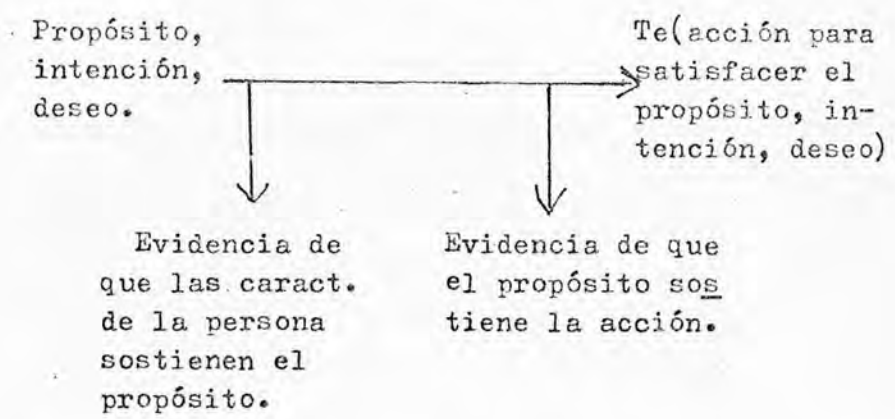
Propósito, intención, deseo.

Te(acción para satisfacer el propósito, intención, deseo)

Evidencia de que las caract. de la persona sostienen el propósito.

Evidencia de que el propósito sostiene la acción.